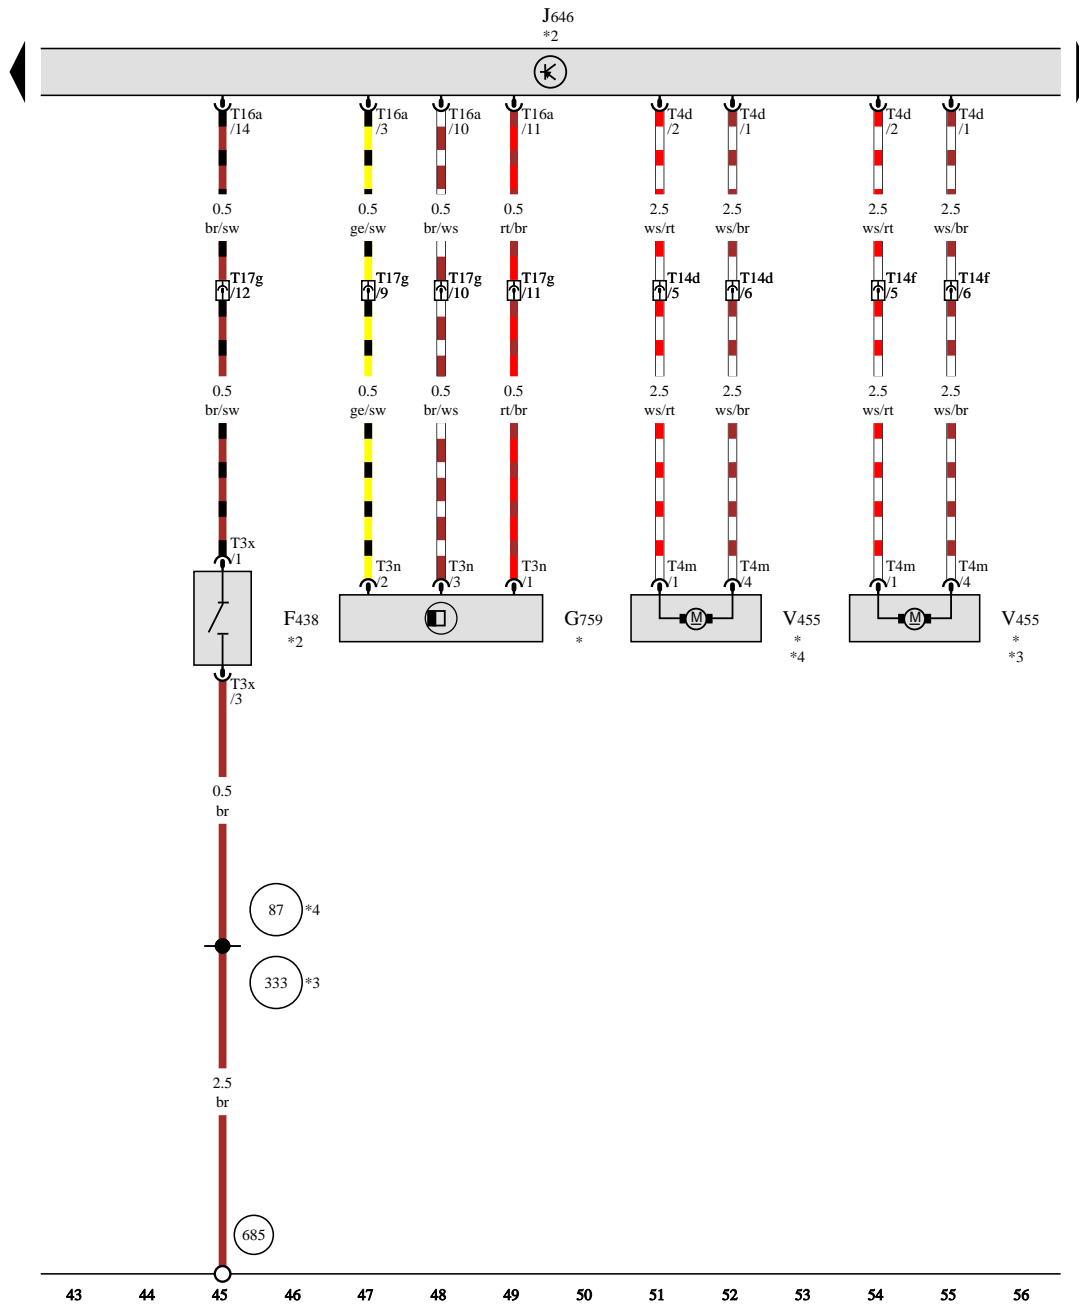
J646
*2

T16a
/14

T16a
/3

T16a
/10

T16a
/11

T4d
/2

T4d
/1

T4d
/2

T4d
/1

0.5
br/sw

0.5
ge/sw

0.5
br/ws

0.5
rt/br

2.5
ws/rt

2.5
ws/br

2.5
ws/rt

2.5
ws/br

T17g
/12

T17g
/9

T17g
/10

T17g
/11

T14d
/5

T14d
/6

T14f
/5

T14f
/6

0.5
br/sw

0.5
ge/sw

0.5
br/ws

0.5
rt/br

2.5
ws/rt

2.5
ws/br

2.5
ws/rt

2.5
ws/br

T3x
/1

T3n
/2

T3n
/3

T3n
/1

T4m
/1

T4m
/4

T4m
/1

T4m
/4

M

M

F438
*2

G759
*

V455
*
*4

V455
*
*3

T3x
/3

0.5
br

87 *4

333 *3

2.5
br

685

43 44 45 46 47 48 49 50 51 52 53 54 55 56